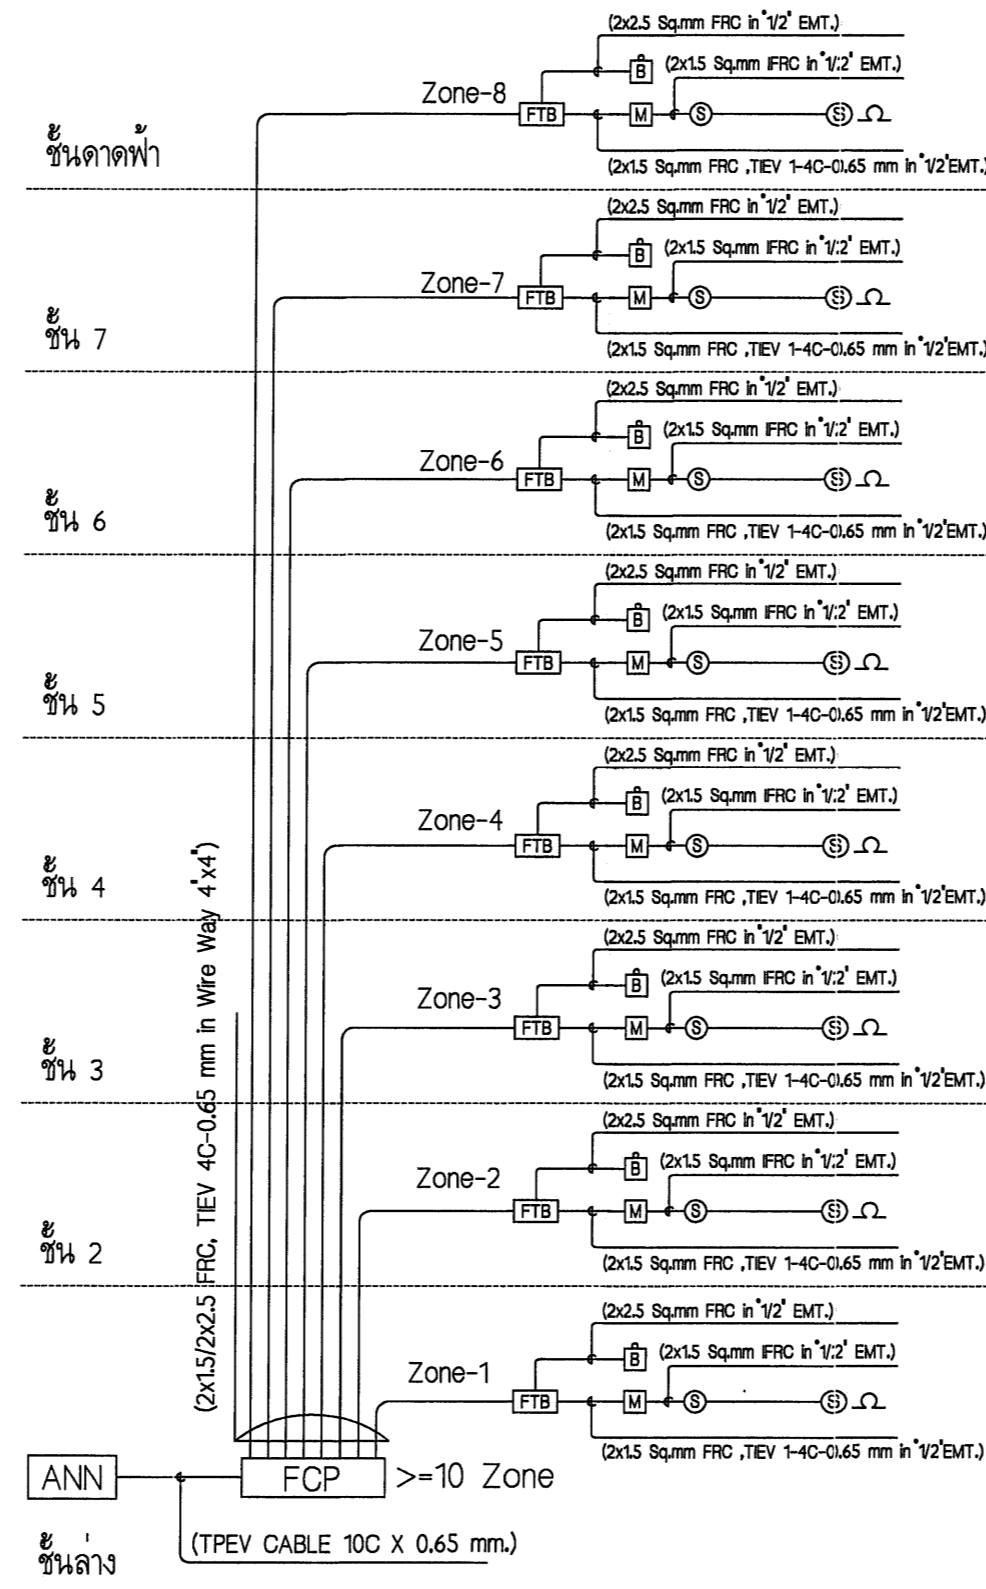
(2x2.5 Sq.mm FRC in "1/2" EMT.)
B (2x1.5 Sq.mm IFRC in "1/:2" EMT.)
Zone-8
FTB
M S S Ω
ชั้นดาดฟ้า
(2x1.5 Sq.mm FRC ,TIEV 1-4C-0).65 mm in "1/2"EMT.)

(2x2.5 Sq.mm FRC in "1/2" EMT.)
B (2x1.5 Sq.mm IFRC in "1/:2" EMT.)
Zone-7
FTB
M S S Ω
ชั้น 7
(2x1.5 Sq.mm FRC ,TIEV 1-4C-0).65 mm in "1/2"EMT.)

(2x2.5 Sq.mm FRC in "1/2" EMT.)
B (2x1.5 Sq.mm IFRC in "1/:2" EMT.)
Zone-6
FTB
M S S Ω
ชั้น 6
(2x1.5 Sq.mm FRC ,TIEV 1-4C-0).65 mm in "1/2"EMT.)

(2x2.5 Sq.mm FRC in "1/2" EMT.)
B (2x1.5 Sq.mm IFRC in "1/:2" EMT.)
Zone-5
FTB
M S S Ω
ชั้น 5
(2x1.5 Sq.mm FRC ,TIEV 1-4C-0).65 mm in "1/2"EMT.)

(2x2.5 Sq.mm FRC in "1/2" EMT.)
B (2x1.5 Sq.mm IFRC in "1/:2" EMT.)
Zone-4
FTB
M S S Ω
ชั้น 4
(2x1.5 Sq.mm FRC ,TIEV 1-4C-0).65 mm in "1/2"EMT.)

(2x2.5 Sq.mm FRC in "1/2" EMT.)
B (2x1.5 Sq.mm IFRC in "1/:2" EMT.)
Zone-3
FTB
M S S Ω
ชั้น 3
(2x1.5 Sq.mm FRC ,TIEV 1-4C-0).65 mm in "1/2"EMT.)

(2x2.5 Sq.mm FRC in "1/2" EMT.)
B (2x1.5 Sq.mm IFRC in "1/:2" EMT.)
Zone-2
FTB
M S S Ω
ชั้น 2
(2x1.5 Sq.mm FRC ,TIEV 1-4C-0).65 mm in "1/2"EMT.)

(2x1.5/2x2.5 FRC, TIEV 4C-0.65 mm in Wire Way 4"x4")

(2x2.5 Sq.mm FRC in "1/2" EMT.)
B (2x1.5 Sq.mm IFRC in "1/:2" EMT.)
Zone-1
FTB
M S S Ω
(2x1.5 Sq.mm FRC ,TIEV 1-4C-0).65 mm in "1/2"EMT.)

ANN
FCP
>=10 Zone
(TPEV CABLE 10C X 0.65 mm.)
ชั้นล่าง